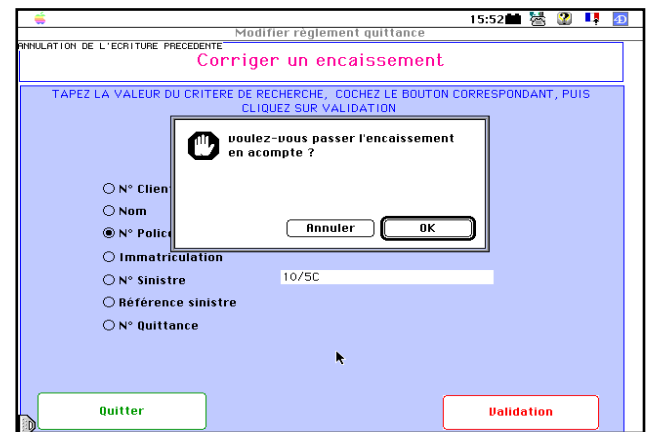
15:52

Modifier règlement quittance

ANNULATION DE L'ECRITURE PRECEDENTE

Corriger un encaissement

TAPEZ LA VALEUR DU CRITERE DE RECHERCHE, COCHEZ LE BOUTON CORRESPONDANT, PUIS CLIQUEZ SUR VALIDATION

voulez-vous passer l'encaissement en acompte ?

Annuler

OK

N° Client

Nom

N° Police

Immatriculation

N° Sinistre

10/5C

Référence sinistre

N° Quittance

Quitter

Validation